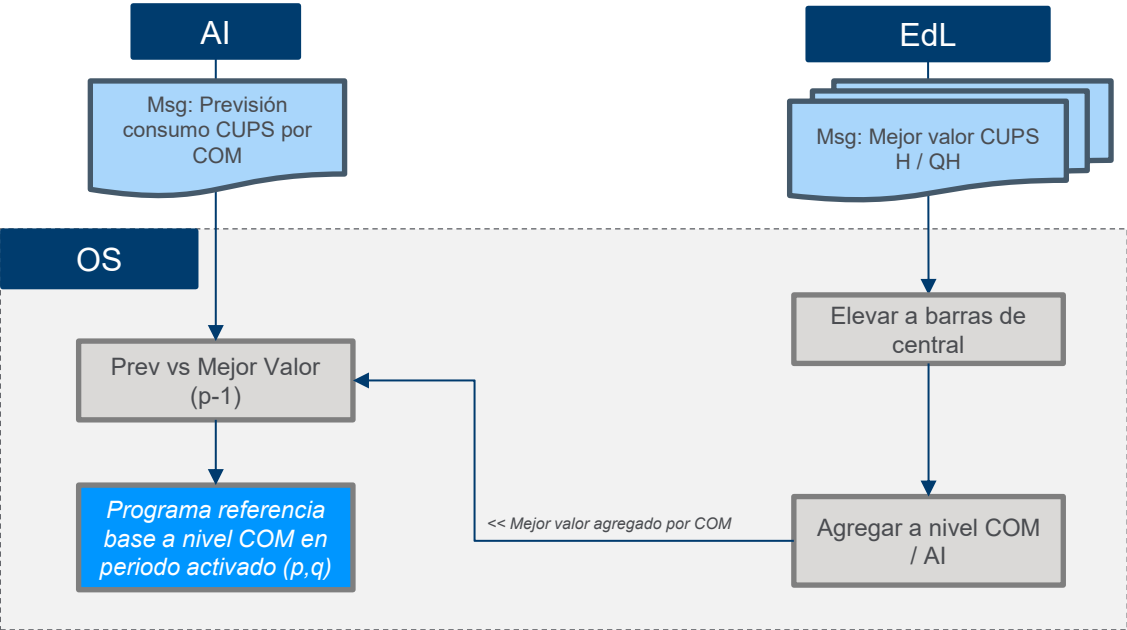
AI

Msg: Previsión consumo CUPS por COM

EdL

Msg: Mejor valor CUPS H / QH

OS

Prev vs Mejor Valor (p-1)

Elevar a barras de central

Programa referencia base a nivel COM en periodo activado (p,q)

<< Mejor valor agregado por COM

Agregar a nivel COM / AI